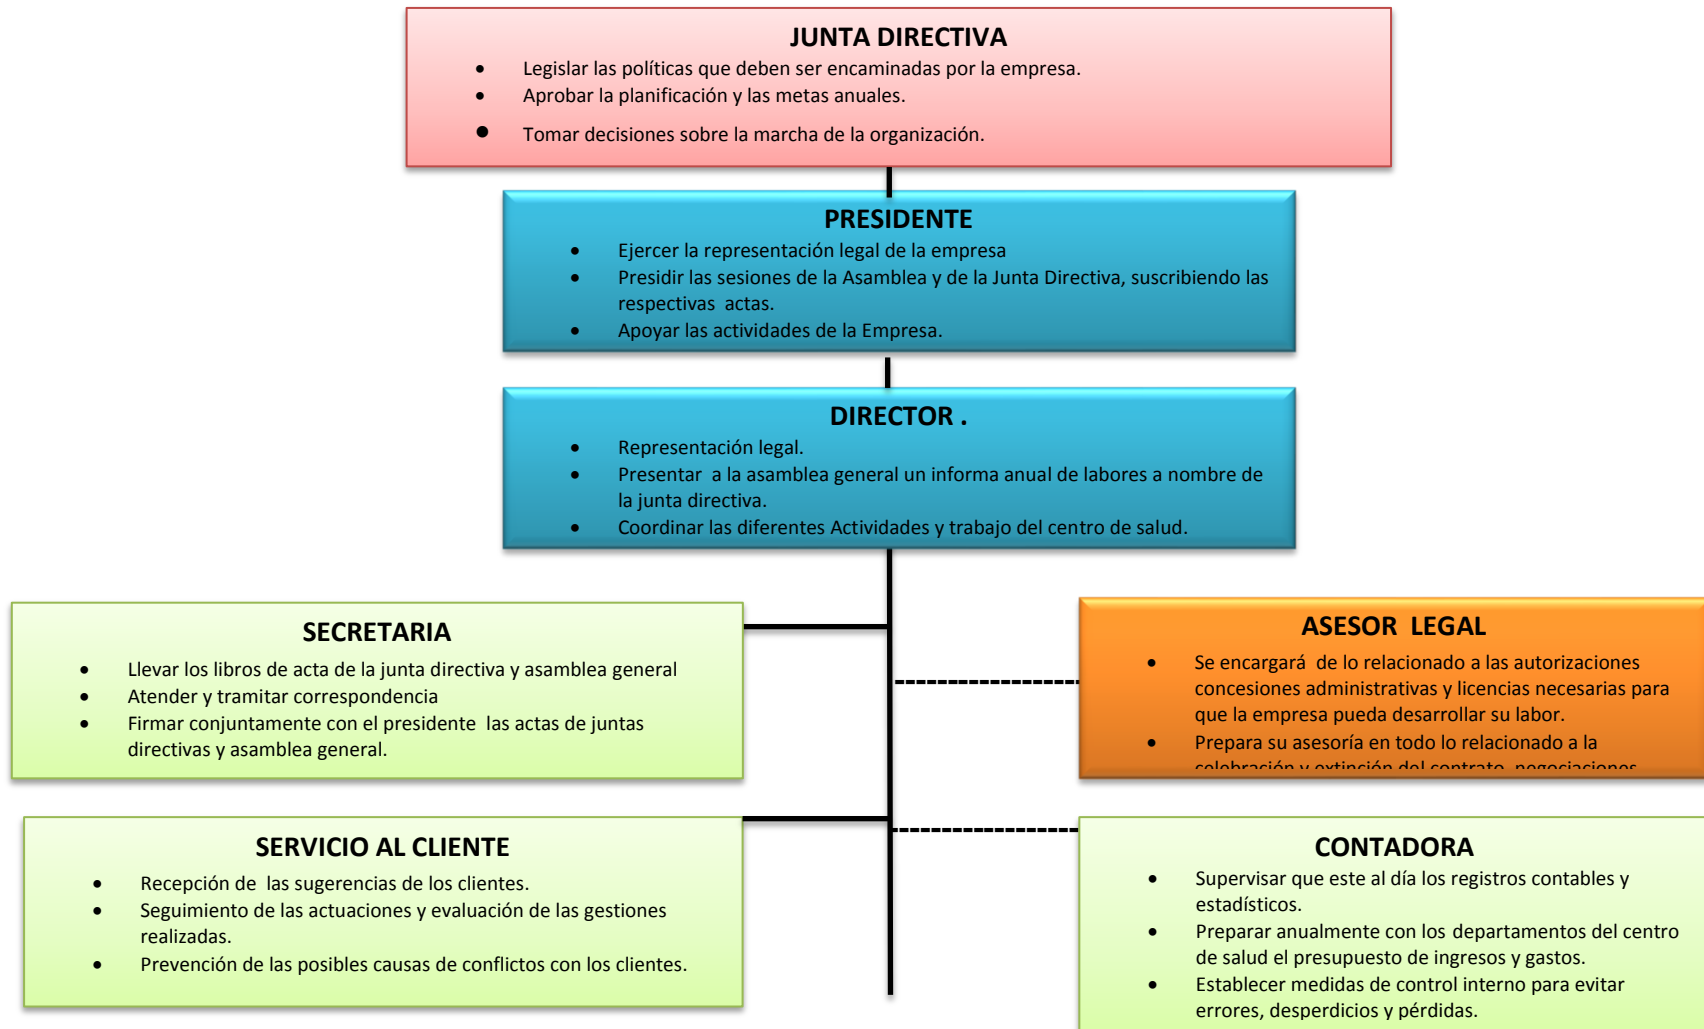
JUNTA DIRECTIVA

- Legislar las políticas que deben ser encaminadas por la empresa.
- Aprobar la planificación y las metas anuales.
- Tomar decisiones sobre la marcha de la organización.

PRESIDENTE

- Ejercer la representación legal de la empresa
- Presidir las sesiones de la Asamblea y de la Junta Directiva, suscribiendo las respectivas actas.
- Apoyar las actividades de la Empresa.

DIRECTOR .

- Representación legal.
- Presentar a la asamblea general un informa anual de labores a nombre de la junta directiva.
- Coordinar las diferentes Actividades y trabajo del centro de salud.

SECRETARIA

- Llevar los libros de acta de la junta directiva y asamblea general
- Atender y tramitar correspondencia
- Firmar conjuntamente con el presidente las actas de juntas directivas y asamblea general.

ASESOR LEGAL

- Se encargará de lo relacionado a las autorizaciones concesiones administrativas y licencias necesarias para que la empresa pueda desarrollar su labor.
- Prepara su asesoría en todo lo relacionado a la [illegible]

SERVICIO AL CLIENTE

- Recepción de las sugerencias de los clientes.
- Seguimiento de las actuaciones y evaluación de las gestiones realizadas.
- Prevención de las posibles causas de conflictos con los clientes.

CONTADORA

- Supervisar que este al día los registros contables y estadísticos.
- Preparar anualmente con los departamentos del centro de salud el presupuesto de ingresos y gastos.
- Establecer medidas de control interno para evitar errores, desperdicios y pérdidas.